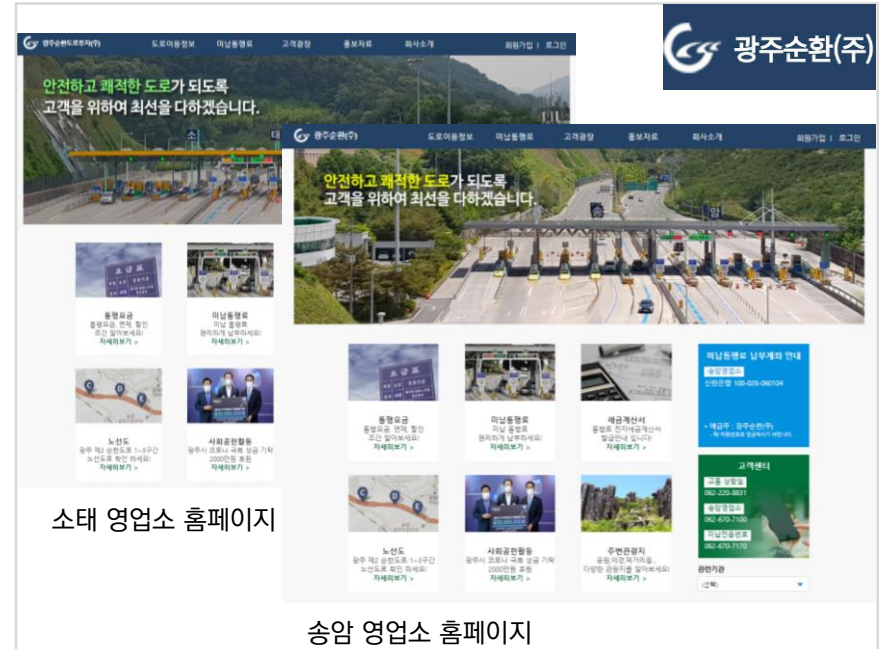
광주순환(주)

광주순환도로투자(주) 도로이용정보 미납통행료 고객광장 홍보자료 회사소개 회원가입 | 로그인

안전하고 쾌적한 도로가 되도록 고객을 위하여 최선을 다하겠습니다.

통행요금
통행요금, 면제, 할인 조건 알아보세요!
자세히보기 >

미납통행료
미납 통행료 편리하게 납부하세요!
자세히보기 >

노선도
광주 제2 순환도로 1~3구간 노선도로 확인 하세요!
자세히보기 >

사회공헌활동
광주시 코로나 극복 성금 기탁 2000만원 후원
자세히보기 >

소태 영업소 홈페이지

광주순환(주) 도로이용정보 미납통행료 고객광장 홍보자료 회사소개 회원가입 | 로그인

안전하고 쾌적한 도로가 되도록 고객을 위하여 최선을 다하겠습니다.

통행요금
통행요금, 면제, 할인 조건 알아보세요!
자세히보기 >

미납통행료
미납 통행료 편리하게 납부하세요!
자세히보기 >

세금계산서
통행료 전자세금계산서 발급안내 입니다!
자세히보기 >

미납통행료 납부계좌 안내
송암영업소
신한은행 100-028-060104
• 예금주 : 광주순환(주)
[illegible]

고객센터
고객 상황실
062-220-8831
송암영업소
062-670-7100
미납전용번호
062-670-7170

노선도
광주 제2 순환도로 1~3구간 노선도로 확인 하세요!
자세히보기 >

사회공헌활동
광주시 코로나 극복 성금 기탁 2000만원 후원
자세히보기 >

주변관광지
공원,미관,먹거리등, 다양한 관광지를 알아보세요!
자세히보기 >

관련기관
(선택)

송암 영업소 홈페이지